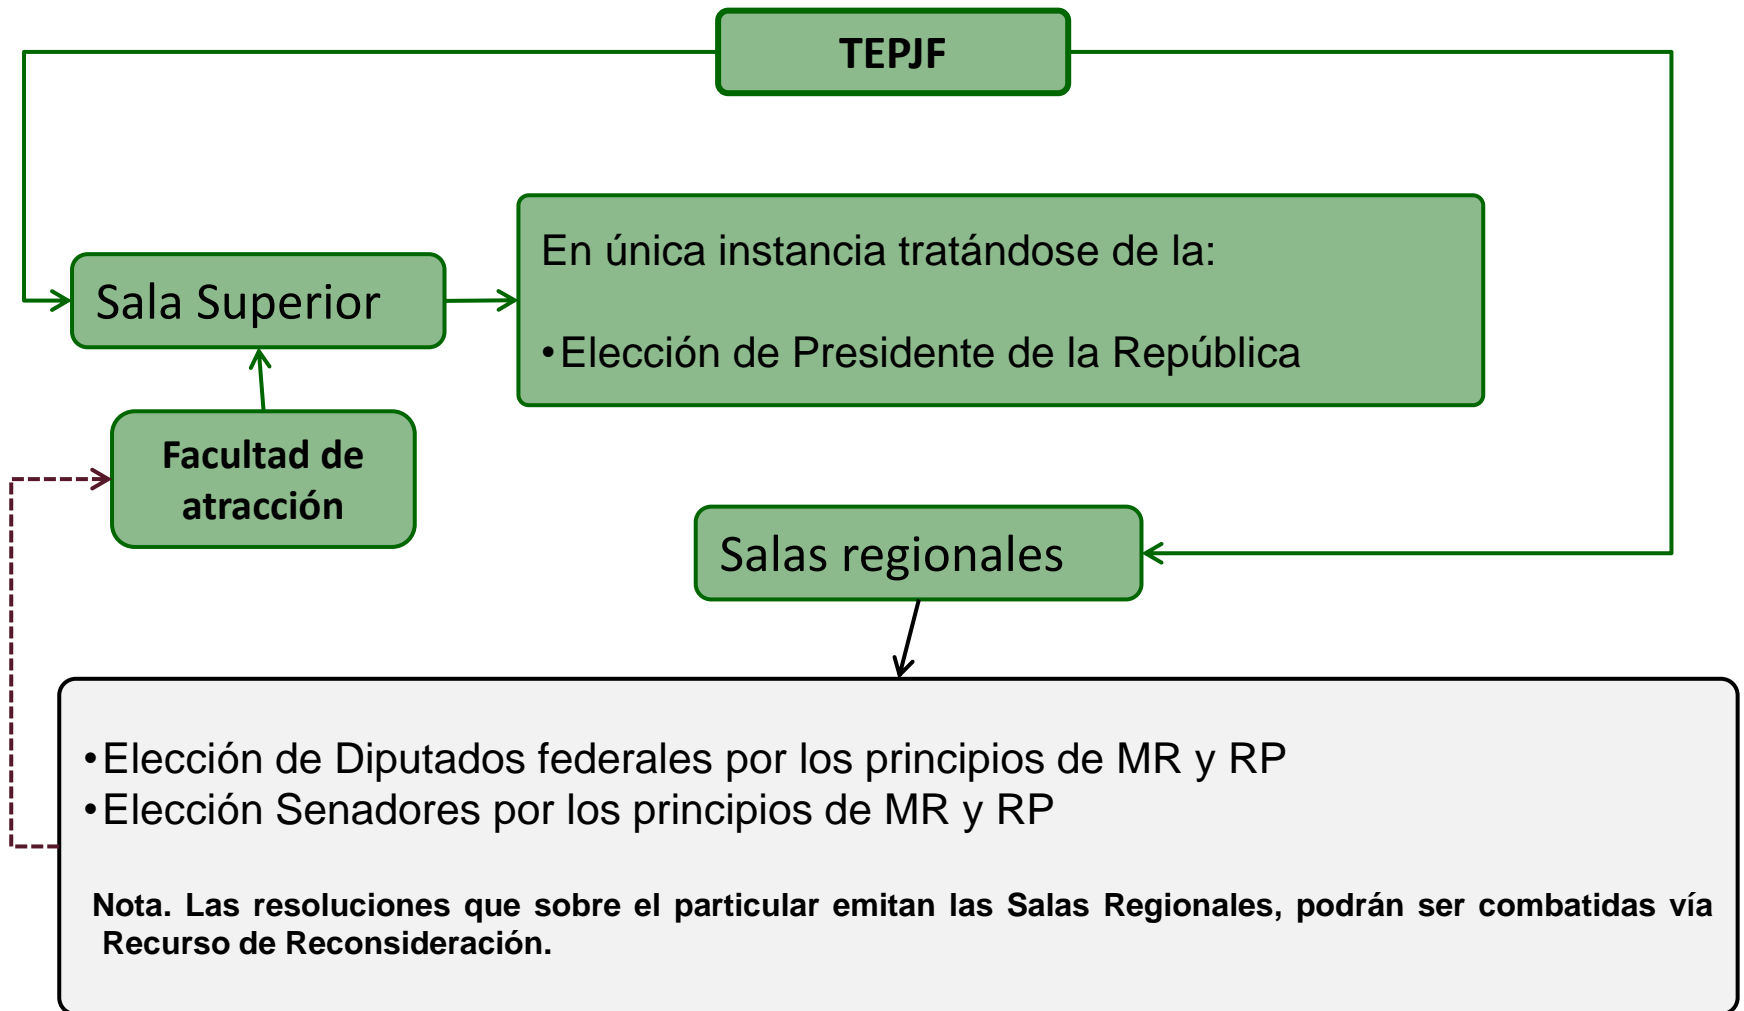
TEPJF

Sala Superior

En única instancia tratándose de la:

•Elección de Presidente de la República

Facultad de atracción

Salas regionales

•Elección de Diputados federales por los principios de MR y RP
•Elección Senadores por los principios de MR y RP

Nota. Las resoluciones que sobre el particular emitan las Salas Regionales, podrán ser combatidas vía Recurso de Reconsideración.